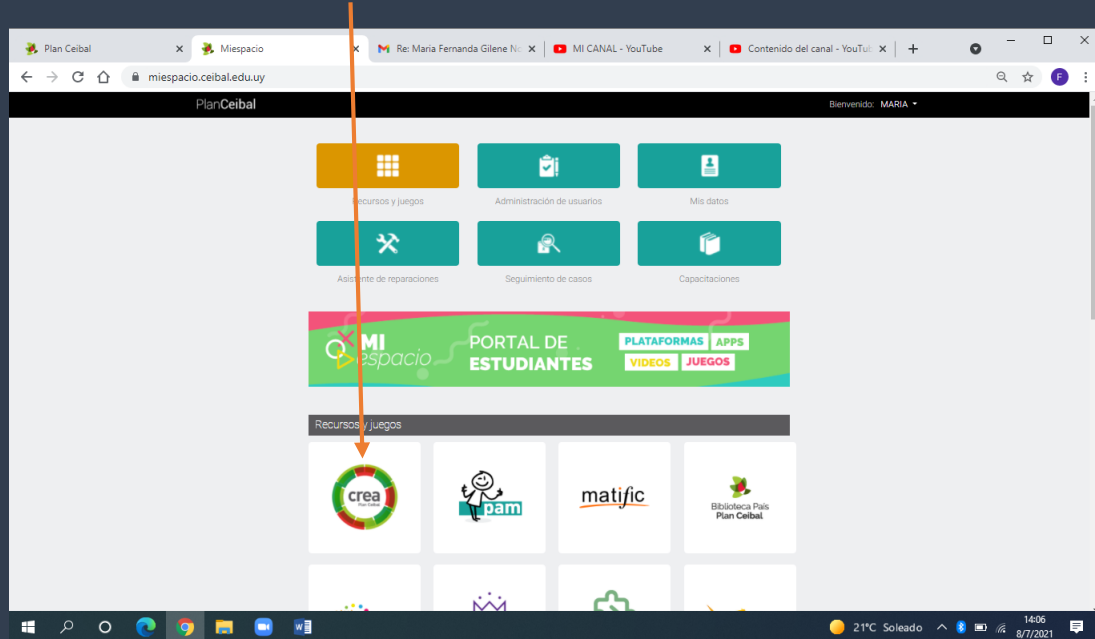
Plan Ceibal
Miespacio
Re: Maria Fernanda Gilene N
MI CANAL - YouTube
Contenido del canal - YouTu
miespacio.ceibal.edu.uy

PlanCeibal
Bienvenido: MARIA

Recursos y juegos
Administración de usuarios
Mis datos
Asistente de reparaciones
Seguimiento de casos
Capacitaciones

MI espacio
PORTAL DE ESTUDIANTES
PLATAFORMAS APPS
VIDEOS JUEGOS

Recursos y juegos

crea
Plan Ceibal
pam
matific
Biblioteca País
Plan Ceibal

21°C Soleado
14:06
8/7/2021